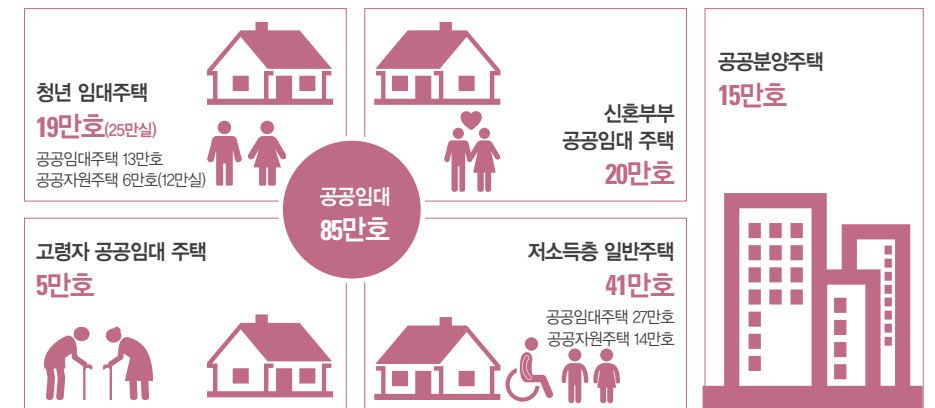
청년 임대주택

19만호(25만실)

공공임대주택 13만호
공공지원주택 6만호(12만실)

신혼부부
공공임대 주택

20만호

공공분양주택

15만호

공공임대
85만호

고령자 공공임대 주택

5만호

저소득층 일반주택

41만호

공공임대주택 27만호
공공지원주택 14만호